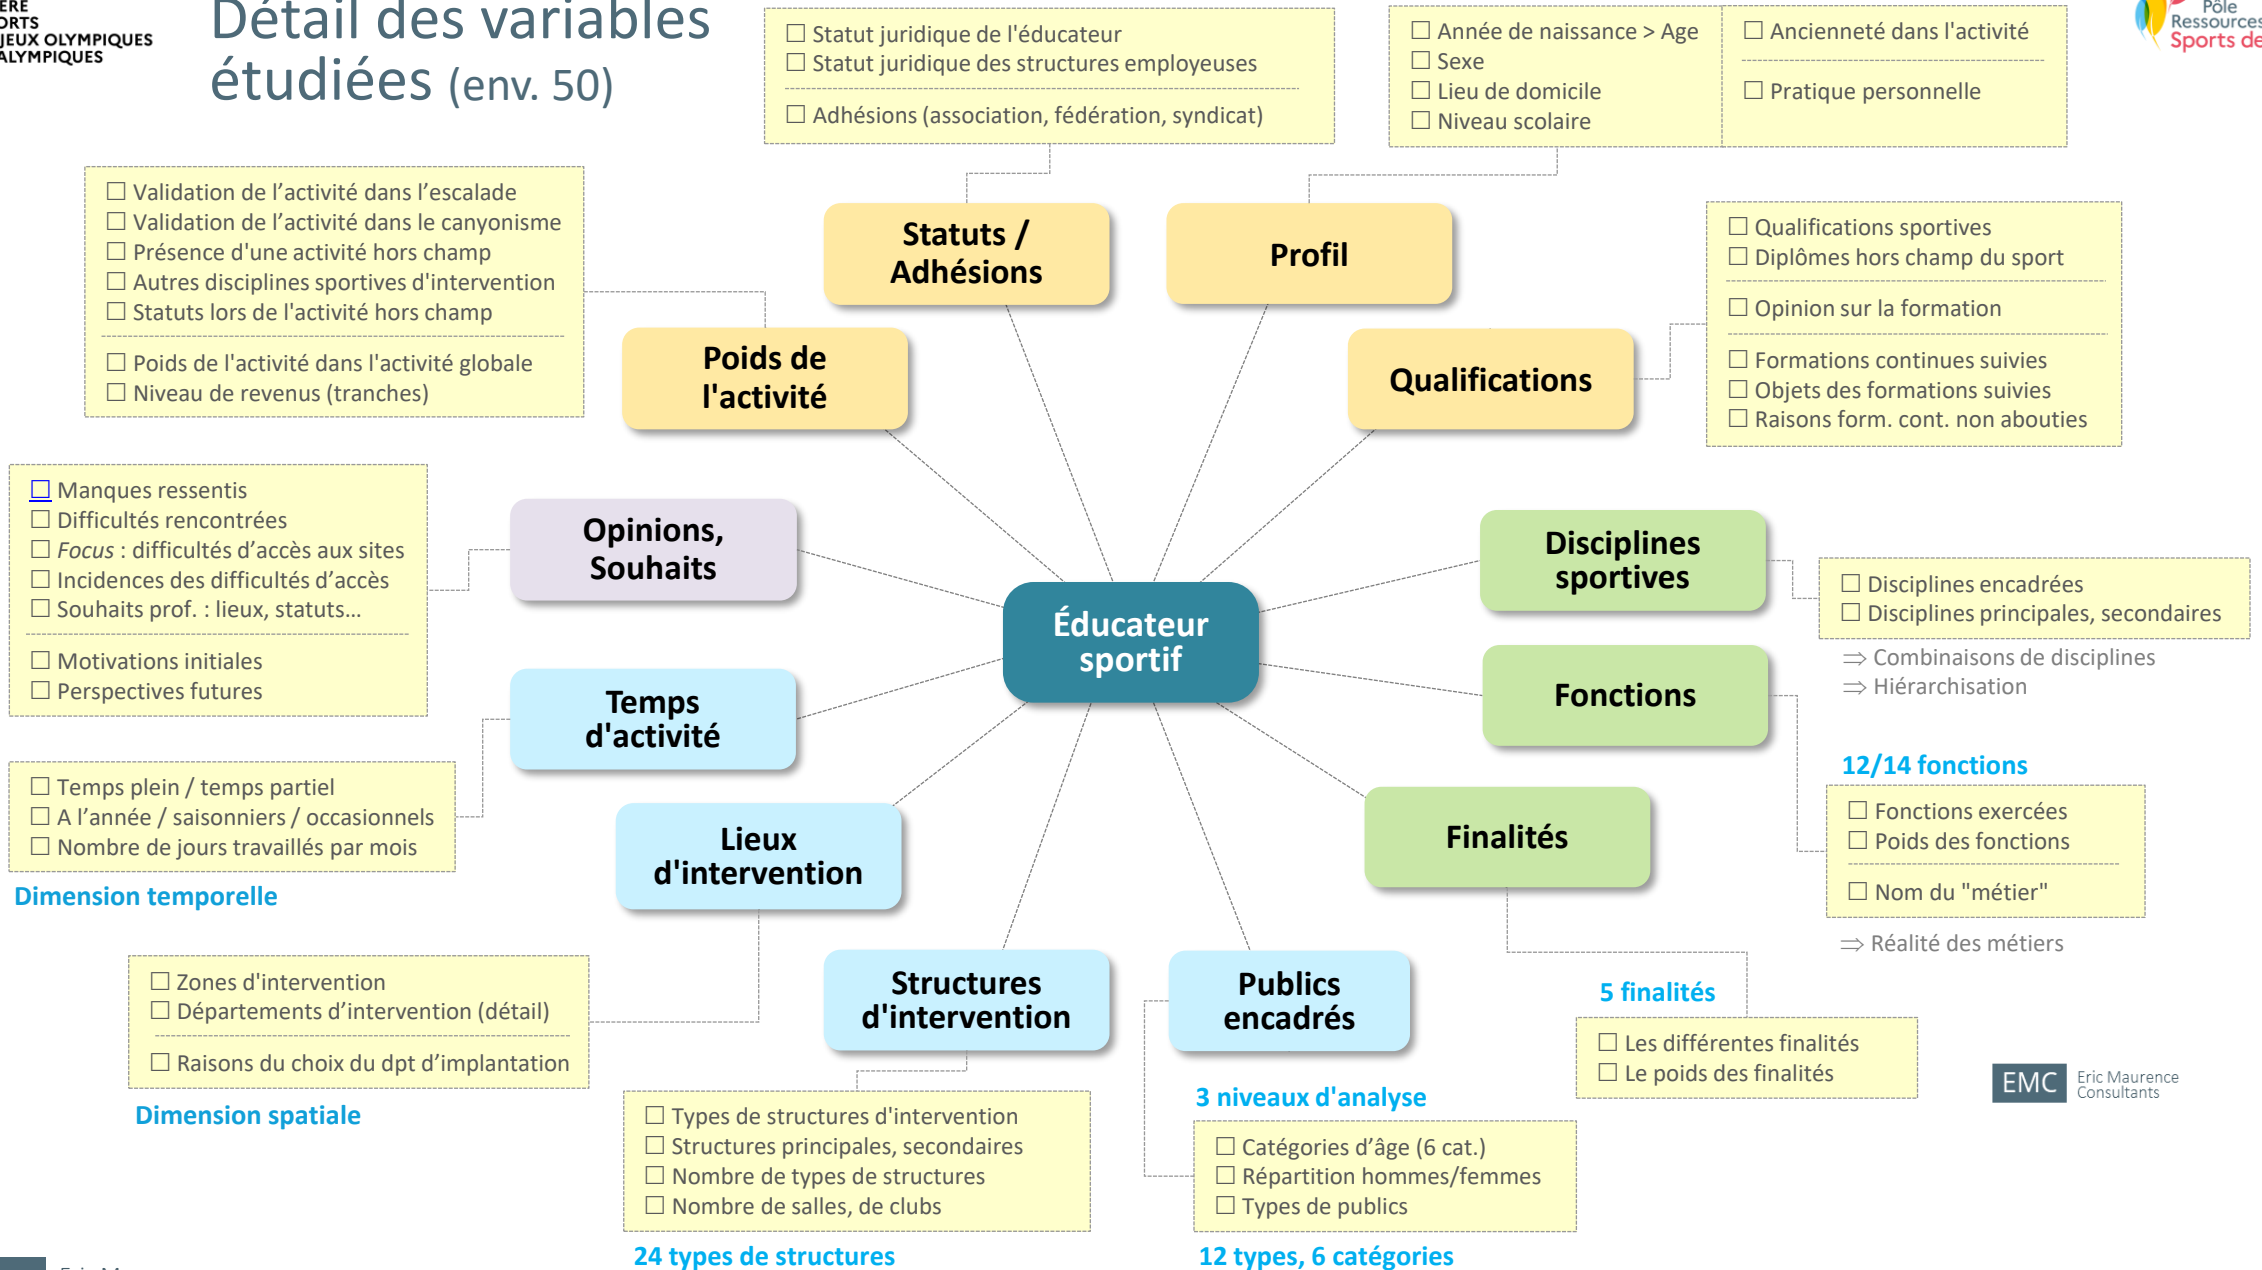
ERE
ORTS
JEUX OLYMPIQUES
ALYMPIQUES

Détail des variables étudiées (env. 50)

☐ Statut juridique de l'éducateur
☐ Statut juridique des structures employeuses
☐ Adhésions (association, fédération, syndicat)

☐ Année de naissance > Age
☐ Sexe
☐ Lieu de domicile
☐ Niveau scolaire

☐ Ancienneté dans l'activité
☐ Pratique personnelle

Pôle Ressources Sports de

☐ Validation de l'activité dans l'escalade
☐ Validation de l'activité dans le canyonisme
☐ Présence d'une activité hors champ
☐ Autres disciplines sportives d'intervention
☐ Statuts lors de l'activité hors champ
☐ Poids de l'activité dans l'activité globale
☐ Niveau de revenus (tranches)

Statuts / Adhésions

Profil

Poids de l'activité

Qualifications

☐ Qualifications sportives
☐ Diplômes hors champ du sport
☐ Opinion sur la formation
☐ Formations continues suivies
☐ Objets des formations suivies
☐ Raisons form. cont. non abouties

☐ Manques ressentis
☐ Difficultés rencontrées
☐ Focus : difficultés d'accès aux sites
☐ Incidences des difficultés d'accès
☐ Souhaits prof. : lieux, statuts…
☐ Motivations initiales
☐ Perspectives futures

Opinions, Souhaits

Éducateur sportif

Disciplines sportives

☐ Disciplines encadrées
☐ Disciplines principales, secondaires
⇒ Combinaisons de disciplines
⇒ Hiérarchisation

Temps d'activité

Fonctions

12/14 fonctions

☐ Temps plein / temps partiel
☐ A l'année / saisonniers / occasionnels
☐ Nombre de jours travaillés par mois

Dimension temporelle

Lieux d'intervention

Finalités

☐ Fonctions exercées
☐ Poids des fonctions
☐ Nom du "métier"
⇒ Réalité des métiers

☐ Zones d'intervention
☐ Départements d'intervention (détail)
☐ Raisons du choix du dpt d'implantation

Dimension spatiale

Structures d'intervention

Publics encadrés

5 finalités

☐ Les différentes finalités
☐ Le poids des finalités

EMC Eric Maurence Consultants

3 niveaux d'analyse

☐ Types de structures d'intervention
☐ Structures principales, secondaires
☐ Nombre de types de structures
☐ Nombre de salles, de clubs

24 types de structures

☐ Catégories d'âge (6 cat.)
☐ Répartition hommes/femmes
☐ Types de publics

12 types, 6 catégories